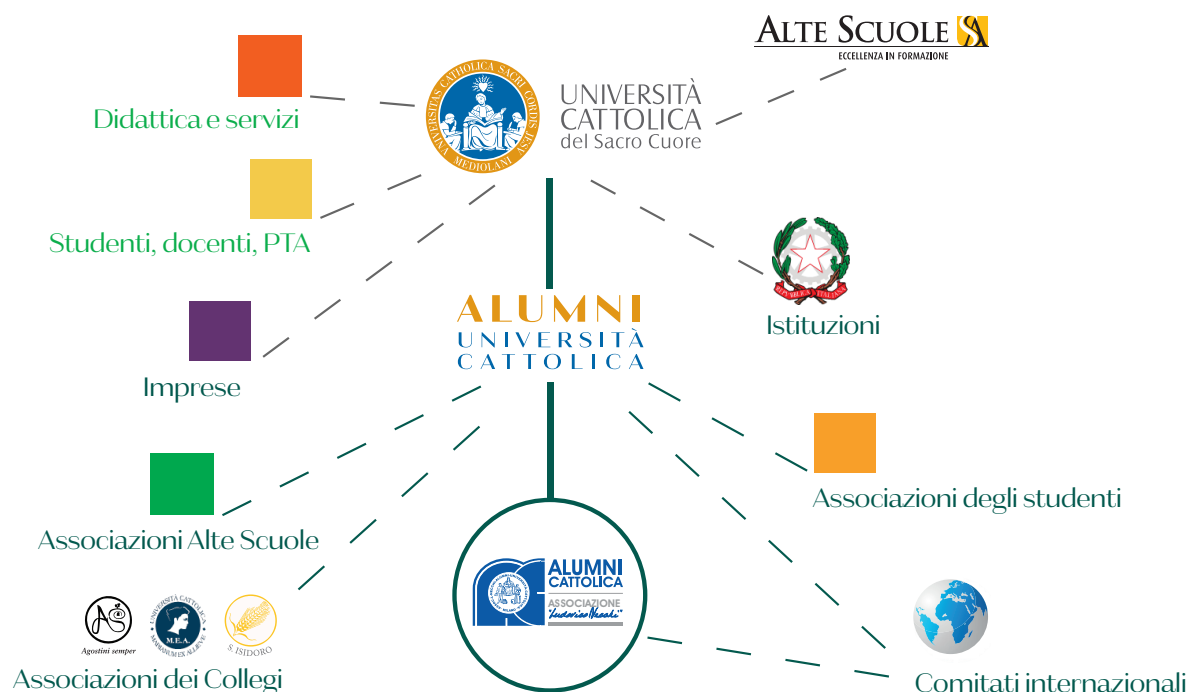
Alte Scuole
ECCELLENZA IN FORMAZIONE

Didattica e servizi

UNIVERSITAS CATHOLICA SACRI CORDIS IESU MEDIOLANI

UNIVERSITÀ CATTOLICA del Sacro Cuore

Studenti, docenti, PTA

Istituzioni

Imprese

ALUMNI
UNIVERSITÀ
CATTOLICA

Associazioni degli studenti

Associazioni Alte Scuole

ALUMNI CATTOLICA
ASSOCIAZIONE "Ludovico Necchi"

Agostini semper

M.E.A.

S. ISIDORO

Associazioni dei Collegi

Comitati internazionali